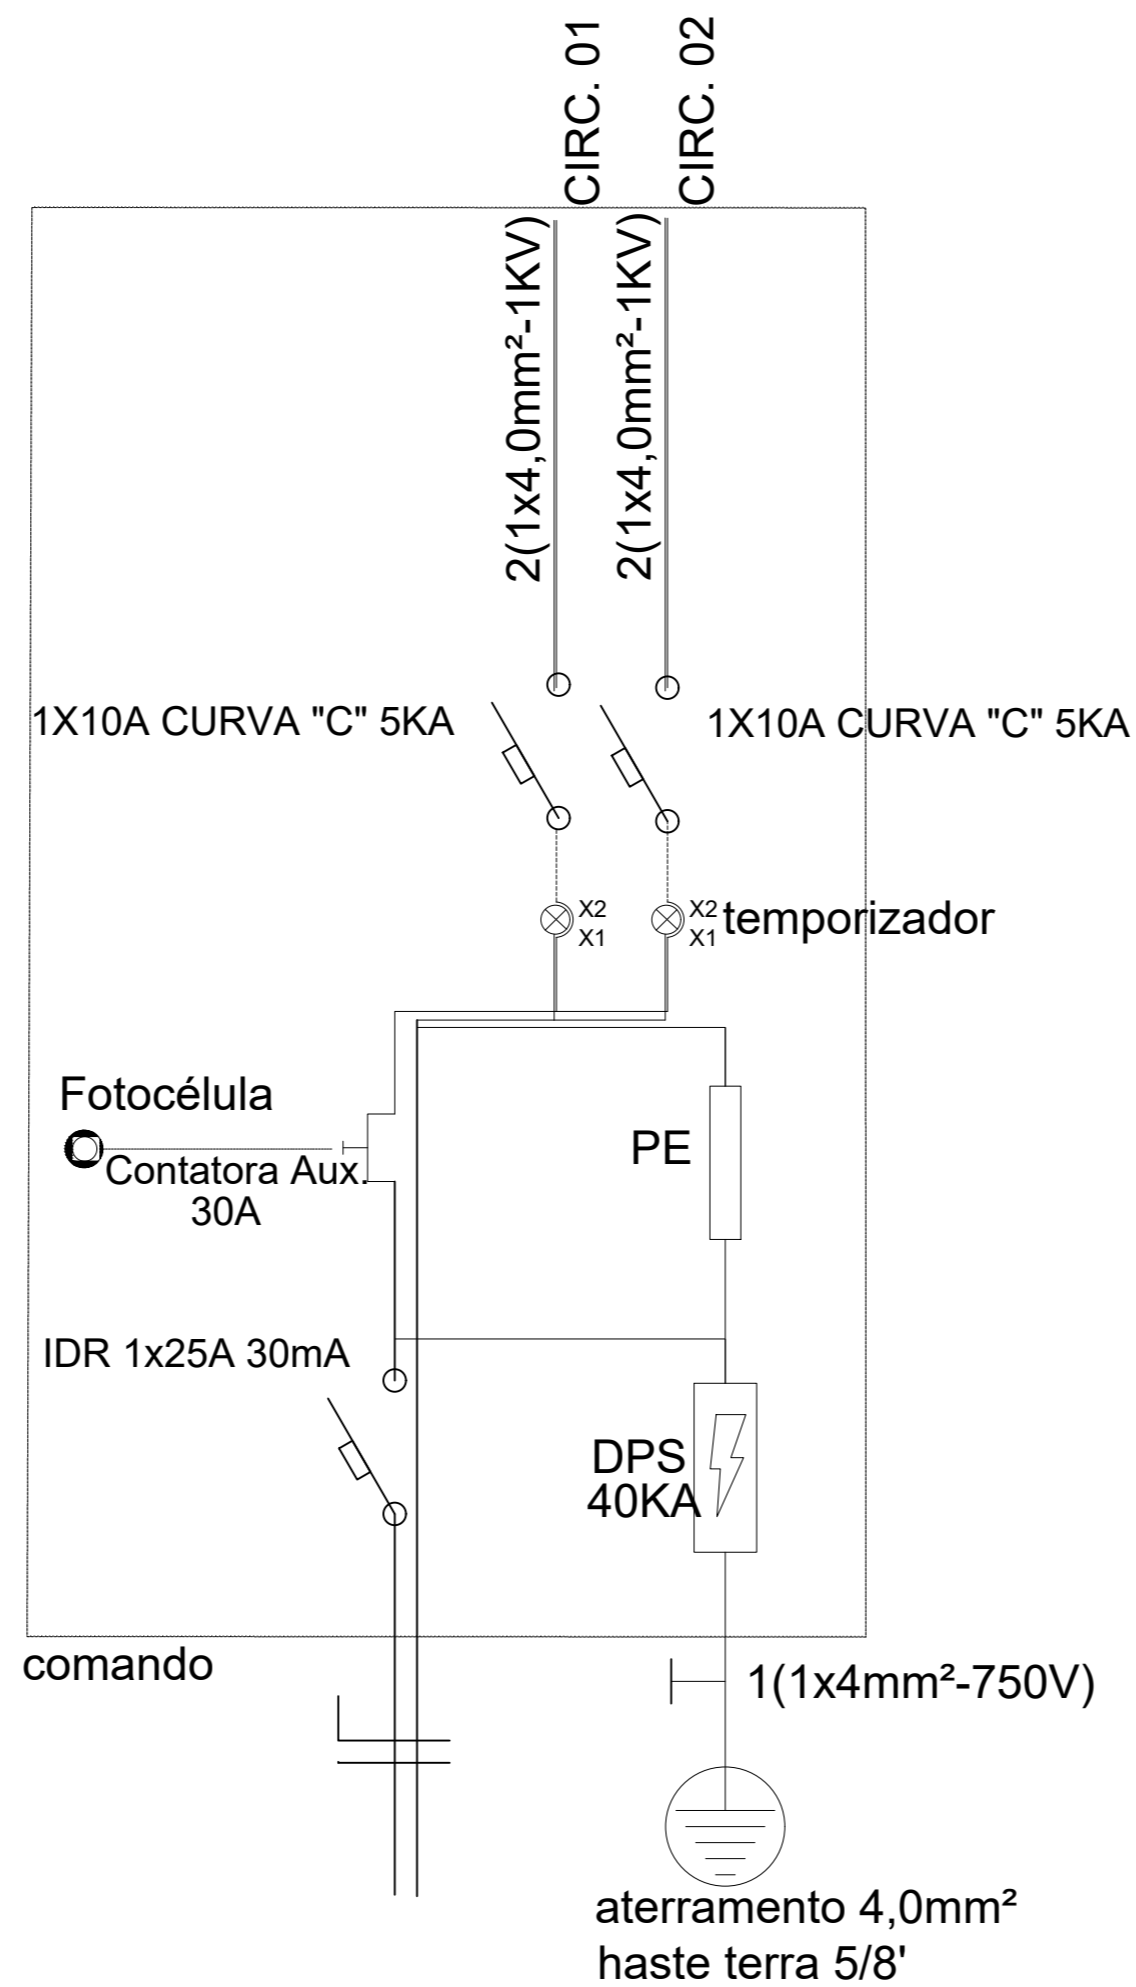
CIRC. 01
CIRC. 02
2(1x4,0mm²-1KV)
2(1x4,0mm²-1KV)
1X10A CURVA "C" 5KA
1X10A CURVA "C" 5KA
X2
X1
X2
X1
temporizador
Fotocélula
Contatora Aux.
30A
PE
IDR 1x25A 30mA
DPS
40KA
comando
1(1x4mm²-750V)
aterramento 4,0mm²
haste terra 5/8'